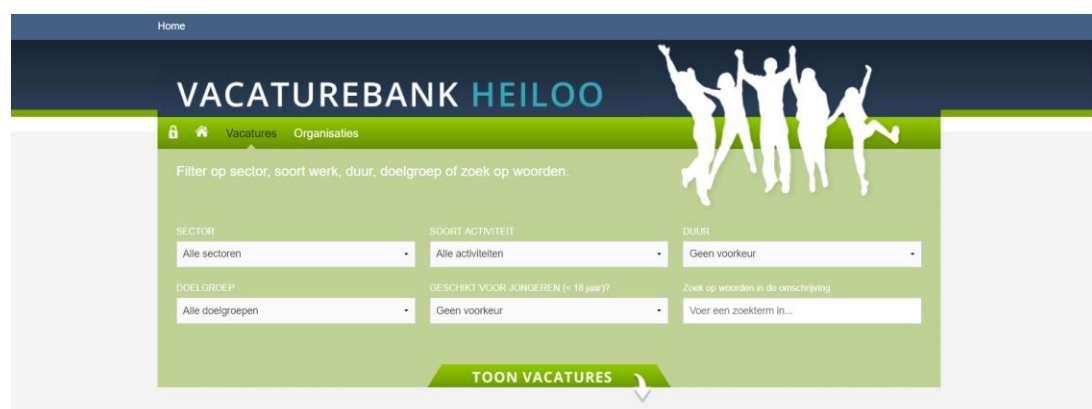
Home

VACATUREBANK HEILOO

Vacatures Organisaties

Filter op sector, soort werk, duur, doelgroep of zoek op woorden.

SECTOR
Alle sectoren

SOORT ACTIVITEIT
Alle activiteiten

DUUR
Geen voorkeur

DOELGROEP
Alle doelgroepen

GESCHIKT VOOR JONGEREN (< 18 jaar)?
Geen voorkeur

Zoek op woorden in de omschrijving
Voer een zoekterm in...

TOON VACATURES